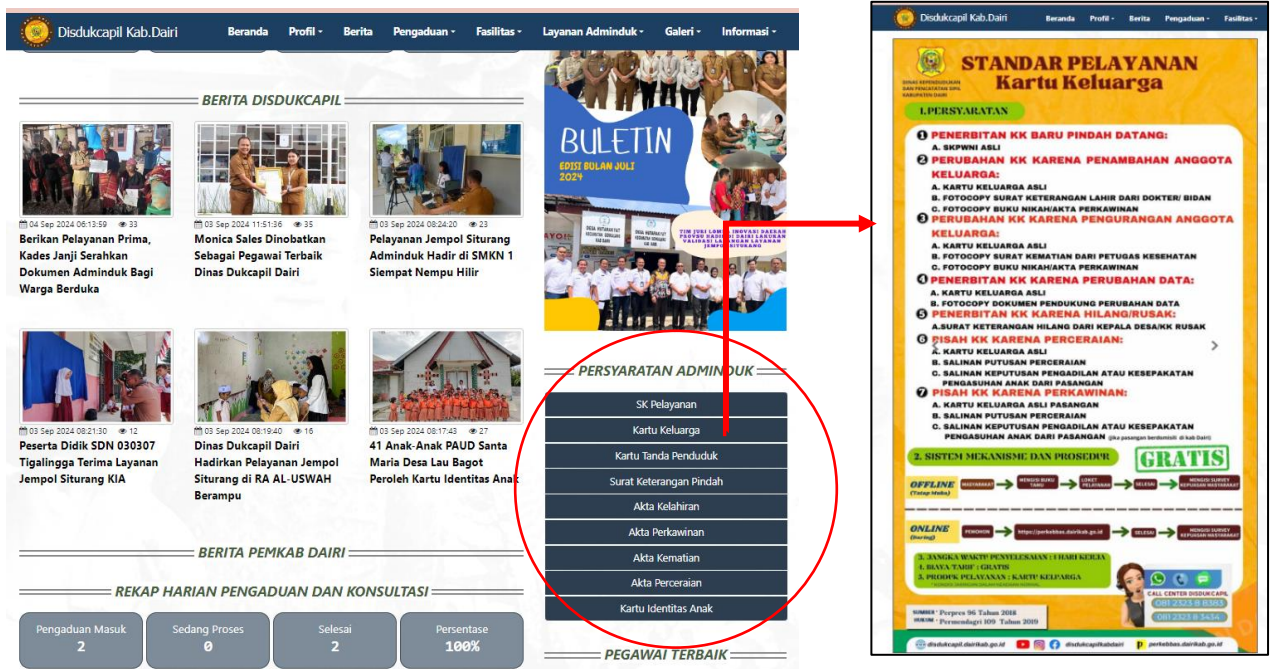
Disdukcapil Kab.Dairi

Beranda Profil Berita Pengaduan Fasilitas Layanan Adminduk Galeri Informasi

BERITA DISDUKCAPIL

04 Sep 2024 06:13:59 33
Berikan Pelayanan Prima, Kades Janji Serahkan Dokumen Adminduk Bagi Warga Berduka

03 Sep 2024 11:51:36 35
Monica Sales Dinobatkan Sebagai Pegawai Terbaik Dinas Dukcapil Dairi

03 Sep 2024 08:24:20 23
Pelayanan Jempol Siturang Adminduk Hadir di SMKN 1 Siempat Nempu Hilir

03 Sep 2024 08:21:30 12
Peserta Didik SDN 030307 Tigalingga Terima Layanan Jempol Siturang KIA

03 Sep 2024 08:19:40 16
Dinas Dukcapil Dairi Hadirkan Pelayanan Jempol Siturang di RA AL-USWAH Berampu

03 Sep 2024 08:17:43 27
41 Anak-Anak PAUD Santa Maria Desa Lau Bagot Peroleh Kartu Identitas Anak

BULETIN
EDISI BULAN JULI 2024

PERSYARATAN ADMINDUK

SK Pelayanan
Kartu Keluarga
Kartu Tanda Penduduk
Surat Keterangan Pindah
Akta Kelahiran
Akta Perkawinan
Akta Kematian
Akta Perceraian
Kartu Identitas Anak

BERITA PEMKAB DAIRI

REKAP HARIAN PENGADUAN DAN KONSULTASI

| Pengaduan Masuk | Sedang Proses | Selesai | Persentase |
|---|---|---|---|
| 2 | 0 | 2 | 100% |

PEGAWAI TERBAIK

Disdukcapil Kab.Dairi Beranda Profil Berita Pengaduan Fasilitas

DINAS KEPENDUDUKAN DAN PENCATATAN SIPIL KABUPATEN DAIRI

STANDAR PELAYANAN
Kartu Keluarga

1.PERSYARATAN

1 PENERBITAN KK BARU PINDAH DATANG:
A. SKPWNI ASLI
2 PERUBAHAN KK KARENA PENAMBAHAN ANGGOTA KELUARGA:
A. KARTU KELUARGA ASLI
B. FOTOCOPY SURAT KETERANGAN LAHIR DARI DOKTER/ BIDAN
C. FOTOCOPY BUKU NIKAH/AKTA PERKAWINAN
3 PERUBAHAN KK KARENA PENGURANGAN ANGGOTA KELUARGA:
A. KARTU KELUARGA ASLI
B. FOTOCOPY SURAT KEMATIAN DARI PETUGAS KESEHATAN
C. FOTOCOPY BUKU NIKAH/AKTA PERKAWINAN
4 PENERBITAN KK KARENA PERUBAHAN DATA:
A. KARTU KELUARGA ASLI
B. FOTOCOPY DOKUMEN PENDUKUNG PERUBAHAN DATA
5 PENERBITAN KK KARENA HILANG/RUSAK:
A.SURAT KETERANGAN HILANG DARI KEPALA DESA/KK RUSAK
6 PISAH KK KARENA PERCERAIAN:
A. KARTU KELUARGA ASLI
B. SALINAN PUTUSAN PERCERAIAN
C. SALINAN KEPUTUSAN PENGADILAN ATAU KESEPAKATAN PENGASUHAN ANAK DARI PASANGAN
7 PISAH KK KARENA PERKAWINAN:
A. KARTU KELUARGA ASLI PASANGAN
B. SALINAN PUTUSAN PERCERAIAN
C. SALINAN KEPUTUSAN PENGADILAN ATAU KESEPAKATAN PENGASUHAN ANAK DARI PASANGAN (jika pasangan berdomisili di kab Dairi)

2. SISTEM MEKANISME DAN PROSEDUR

GRATIS

OFFLINE (Tatap Muka) MASYARAKAT MENGISI BUKU TAMU LOKET PELAYANAN SELESAI MENGISI SURVEY KEPUASAN MASYARAKAT

ONLINE (Daring) PEMOHON https://perkebbes.dairikab.go.id SELESAI MENGISI SURVEY KEPUASAN MASYARAKAT

3. JANGKA WAKTU PENYELESAIAN : 1 HARI KERJA
4. BIAYA/TARIF : GRATIS
5. PRODUK PELAYANAN : KARTU KELUARGA

CALL CENTER DISDUKCAPIL
081 2323 8 8383
081 2323 8 5434

SUMBER HUKUM : Perpres 96 Tahun 2018, Permendagri 109 Tahun 2019

disdukcapil.dairikab.go.id disdukcapilkabdairi perkebbes.dairikab.go.id